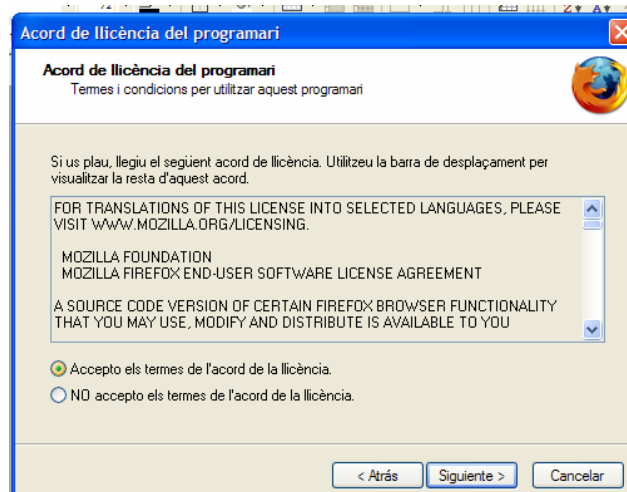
Acord de llicència del programari

Acord de llicència del programari
Termes i condicions per utilitzar aquest programari

Si us plau, llegiu el següent acord de llicència. Utilitzeu la barra de desplaçament per visualitzar la resta d'aquest acord.

FOR TRANSLATIONS OF THIS LICENSE INTO SELECTED LANGUAGES, PLEASE VISIT WWW.MOZILLA.ORG/LICENSING.

MOZILLA FOUNDATION
MOZILLA FIREFOX END-USER SOFTWARE LICENSE AGREEMENT

A SOURCE CODE VERSION OF CERTAIN FIREFOX BROWSER FUNCTIONALITY THAT YOU MAY USE, MODIFY AND DISTRIBUTE IS AVAILABLE TO YOU

Accepto els termes de l'acord de la llicència.
NO accepto els termes de l'acord de la llicència.

< Atrás
Siguiente >
Cancelar